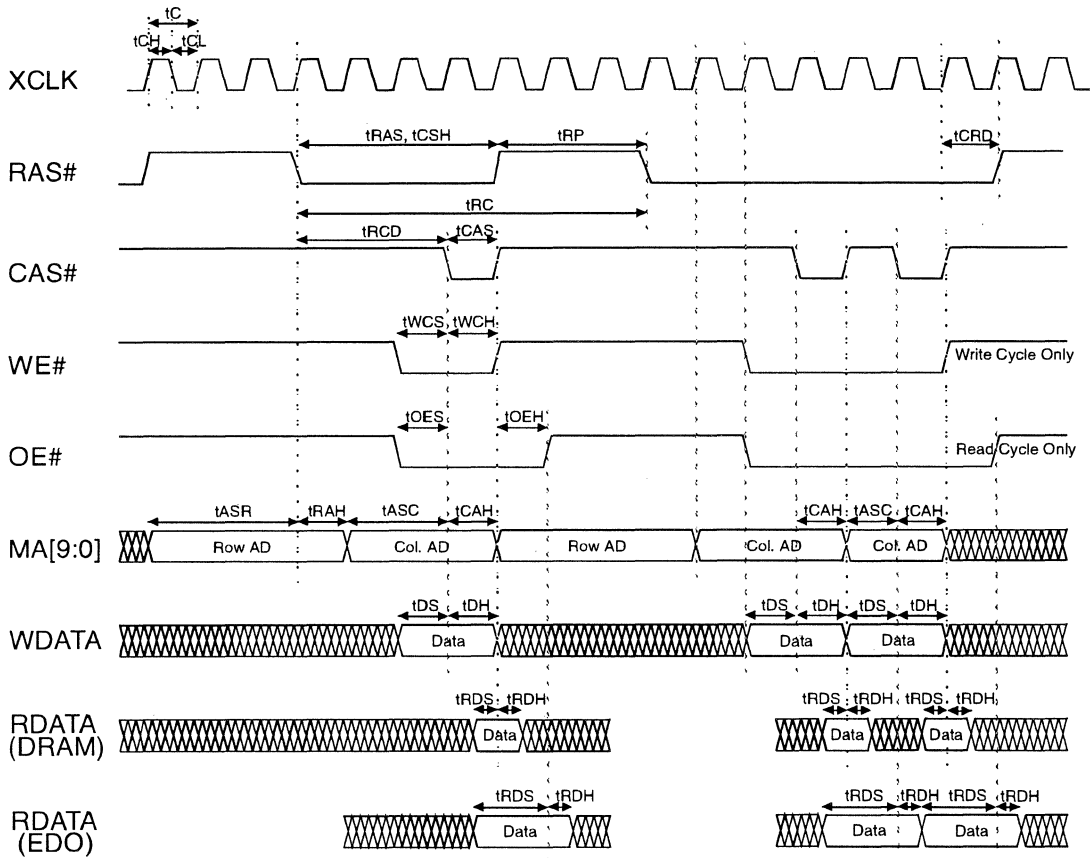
tC
tCH
tCL
XCLK
tRAS, tCSH
tRP
tCRD
RAS#
tRC
tRCD
tCAS
CAS#
tWCS
tWCH
WE#
Write Cycle Only
tOES
tOEH
OE#
Read Cycle Only
tASR
tRAH
tASC
tCAH
tCAH
tASC
tCAH
MA[9:0]
Row AD
Col. AD
Row AD
Col. AD
Col. AD
tDS
tDH
tDS
tDH
tDS
tDH
WDATA
Data
Data
Data
tRDS
tRDH
tRDS
tRDH
tRDS
tRDH
RDATA (DRAM)
Data
Data
Data
tRDS
tRDH
tRDS
tRDH
tRDS
tRDH
RDATA (EDO)
Data
Data
Data